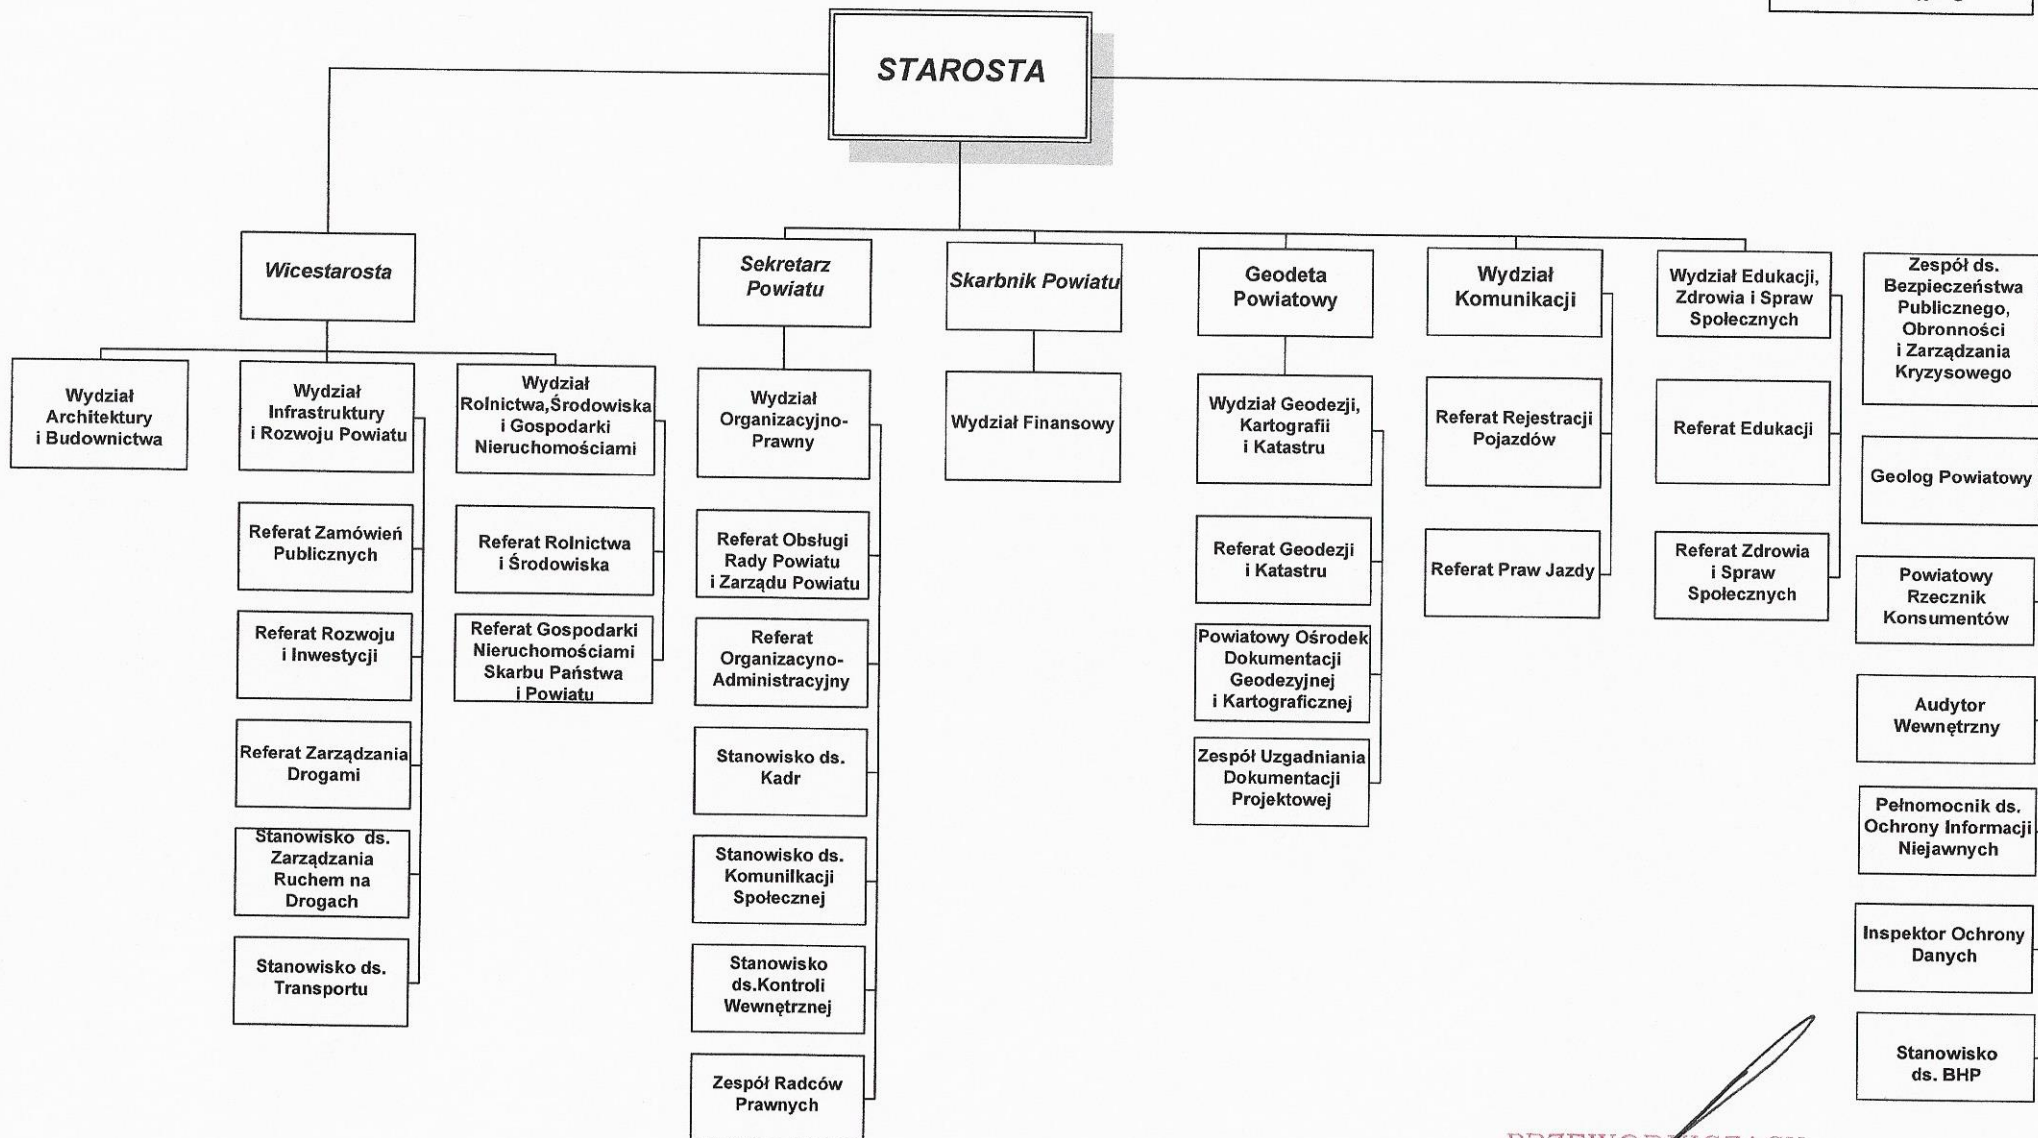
STAROSTA

Wicestarosta

Wydział Architektury i Budownictwa

Wydział Infrastruktury i Rozwoju Powiatu

Referat Zamówień Publicznych

Referat Rozwoju i Inwestycji

Referat Zarządzania Drogami

Stanowisko ds. Zarządzania Ruchem na Drogach

Stanowisko ds. Transportu

Wydział Rolnictwa,Środowiska i Gospodarki Nieruchomościami

Referat Rolnictwa i Środowiska

Referat Gospodarki Nieruchomościami Skarbu Państwa i Powiatu

Sekretarz Powiatu

Wydział Organizacyjno-Prawny

Referat Obsługi Rady Powiatu i Zarządu Powiatu

Referat Organizacyno-Administracyjny

Stanowisko ds. Kadr

Stanowisko ds. Komunikacji Społecznej

Stanowisko ds.Kontroli Wewnętrznej

Zespół Radców Prawnych

Skarbnik Powiatu

Wydział Finansowy

Geodeta Powiatowy

Wydział Geodezji, Kartografii i Katastru

Referat Geodezji i Katastru

Powiatowy Ośrodek Dokumentacji Geodezyjnej i Kartograficznej

Zespół Uzgadniania Dokumentacji Projektowej

Wydział Komunikacji

Referat Rejestracji Pojazdów

Referat Praw Jazdy

Wydział Edukacji, Zdrowia i Spraw Społecznych

Referat Edukacji

Referat Zdrowia i Spraw Społecznych

Zespół ds. Bezpieczeństwa Publicznego, Obronności i Zarządzania Kryzysowego

Geolog Powiatowy

Powiatowy Rzecznik Konsumentów

Audytor Wewnętrzny

Pełnomocnik ds. Ochrony Informacji Niejawnych

Inspektor Ochrony Danych

Stanowisko ds. BHP

PRZEWODNICZĄCY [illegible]